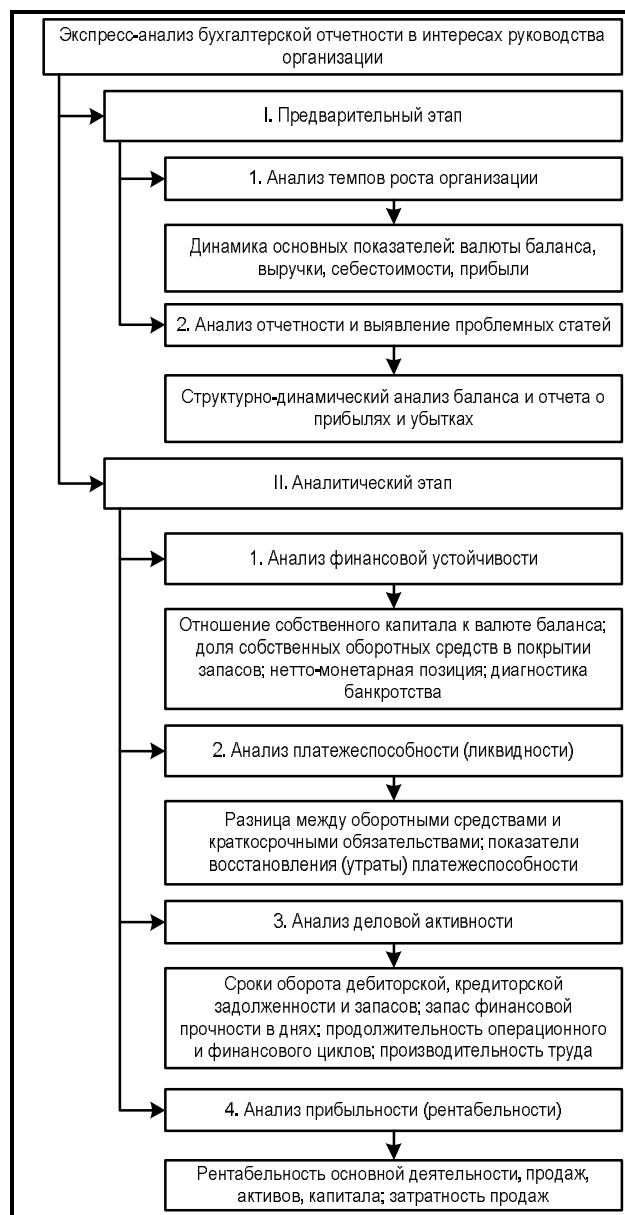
Экспресс-анализ бухгалтерской отчетности в интересах руководства организации

I. Предварительный этап

1. Анализ темпов роста организации

Динамика основных показателей: валюты баланса, выручки, себестоимости, прибыли

2. Анализ отчетности и выявление проблемных статей

Структурно-динамический анализ баланса и отчета о прибылях и убытках

II. Аналитический этап

1. Анализ финансовой устойчивости

Отношение собственного капитала к валюте баланса; доля собственных оборотных средств в покрытии запасов; нетто-монетарная позиция; диагностика банкротства

2. Анализ платежеспособности (ликвидности)

Разница между оборотными средствами и краткосрочными обязательствами; показатели восстановления (утраты) платежеспособности

3. Анализ деловой активности

Сроки оборота дебиторской, кредиторской задолженности и запасов; запас финансовой прочности в днях; продолжительность операционного и финансового циклов; производительность труда

4. Анализ прибыльности (рентабельности)

Рентабельность основной деятельности, продаж, активов, капитала; затратность продаж